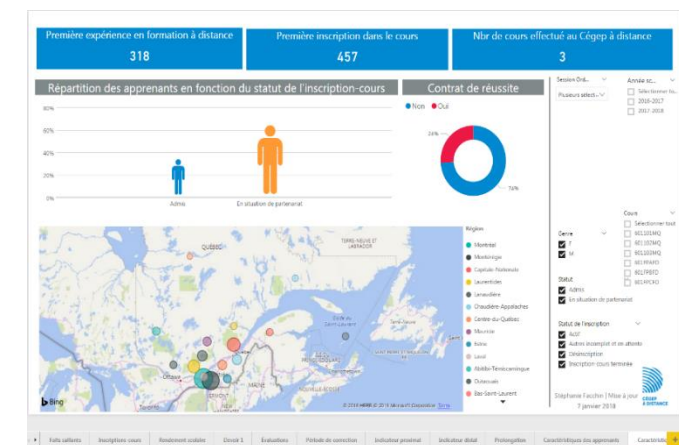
Première expérience en formation à distance
318

Première inscription dans le cours
457

Nbr de cours effectué au Cégep à distance
3

Répartition des apprenants en fonction du statut de l'inscription-cours

60%
40%
20%
0%

Admis
En situation de partenariat

Contrat de réussite

Non Oui

24%
76%

Session Ord...
Plusieurs sélect...

Année sc...
Sélectionner to...
2016-2017
2017-2018

Région
Montréal
Montérégie
Capitale-Nationale
Laurentides
Lanaudière
Chaudière-Appalaches
Centre-du-Québec
Mauricie
Estrie
Laval
Abitibi-Témiscamingue
Outaouais
Bas-Saint-Laurent

QUÉBEC
TERRE-NEUVE-ET-LABRADOR
MAINE

Bing
© 2018 HERE © 2018 Microsoft Corporation Terms

Cours
Sélectionner tout
601103MQ
601102MQ
601103MQ
601PR4VO
601PR5FD
601HPCMO

Genre
F
M

Statut
Admis
En situation de partenariat

Statut de l'inscription
Actif
Autres (exemption et en attente)
Désinscription
Inscription cours terminée

Stéphanie Fauchon | Mise à jour
7 janvier 2018

CÉGEP À DISTANCE

Faits saillants | Inscriptions cours | Rendement scolaire | Devoir 1 | Évaluations | Période de correction | Indicateur proximal | Indicateur distal | Prolongation | Caractéristiques des apprenants | Caractéris